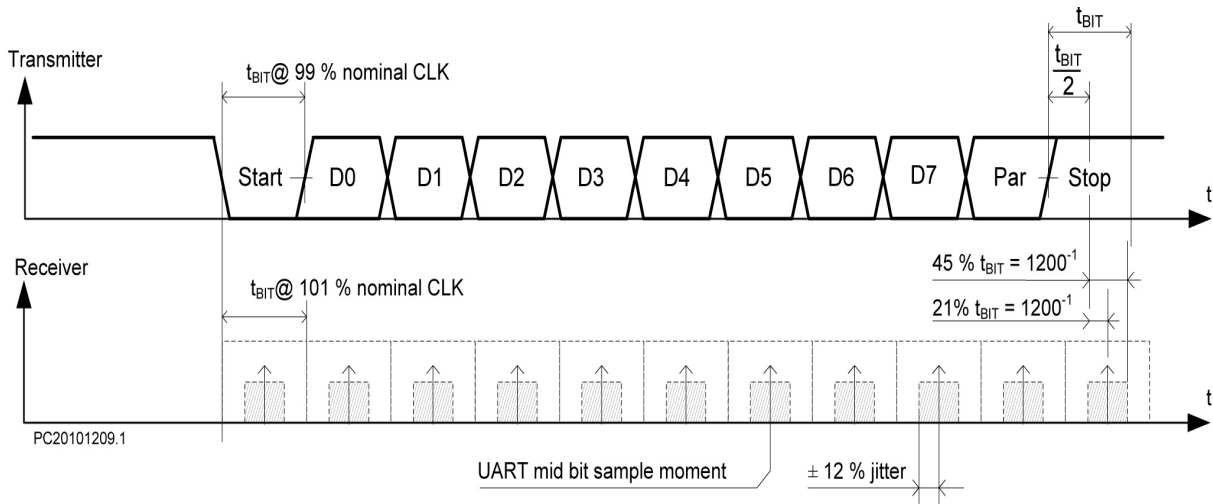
Transmitter

$t_{BIT}$@ 99 % nominal CLK

$t_{BIT}$

$\frac{t_{BIT}}{2}$

Start D0 D1 D2 D3 D4 D5 D6 D7 Par Stop

t

Receiver

$t_{BIT}$@ 101 % nominal CLK

45 % $t_{BIT}$ = $1200^{-1}$

21% $t_{BIT}$ = $1200^{-1}$

t

PC20101209.1

UART mid bit sample moment

± 12 % jitter